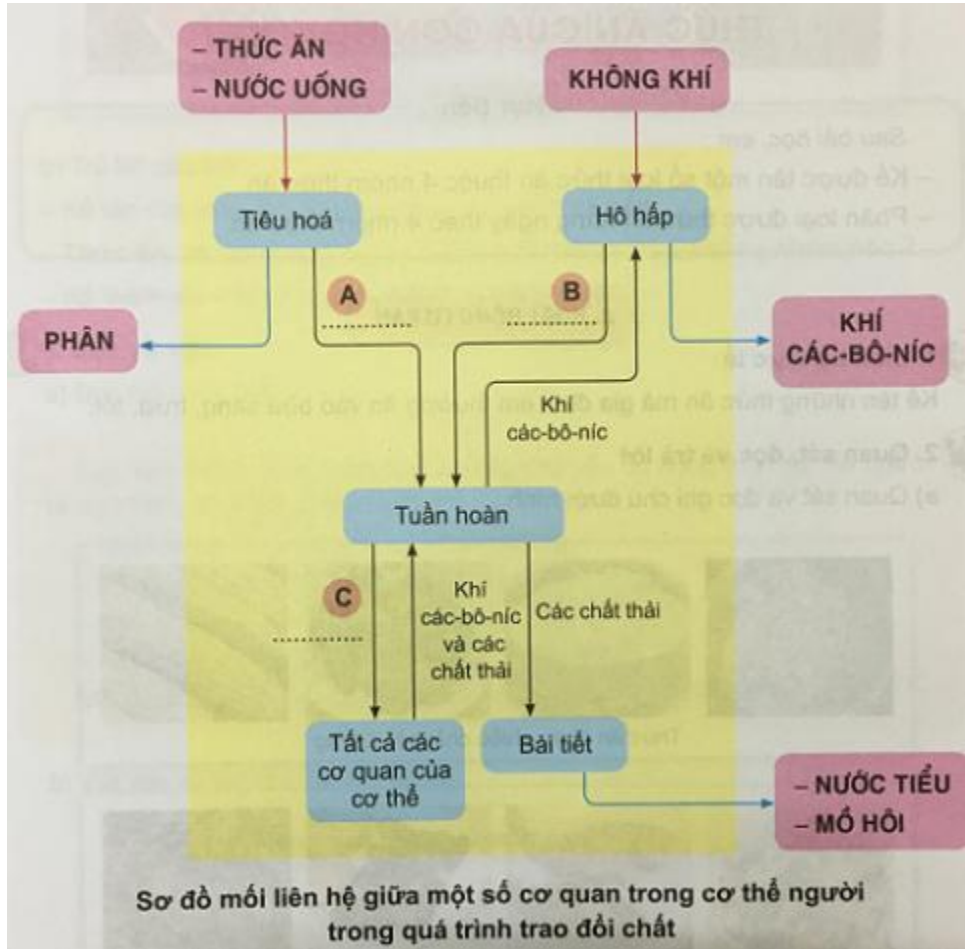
– THỨC ĂN
– NƯỚC UỐNG

KHÔNG KHÍ

Tiêu hoá

Hô hấp

A
.........

B
.........

PHÂN

KHÍ CÁC-BÔ-NÍC

Khí các-bô-níc

Tuần hoàn

C
.........

Khí các-bô-níc và các chất thải

Các chất thải

Tất cả các cơ quan của cơ thể

Bài tiết

– NƯỚC TIỂU
– MỒ HÔI

Sơ đồ mối liên hệ giữa một số cơ quan trong cơ thể người trong quá trình trao đổi chất